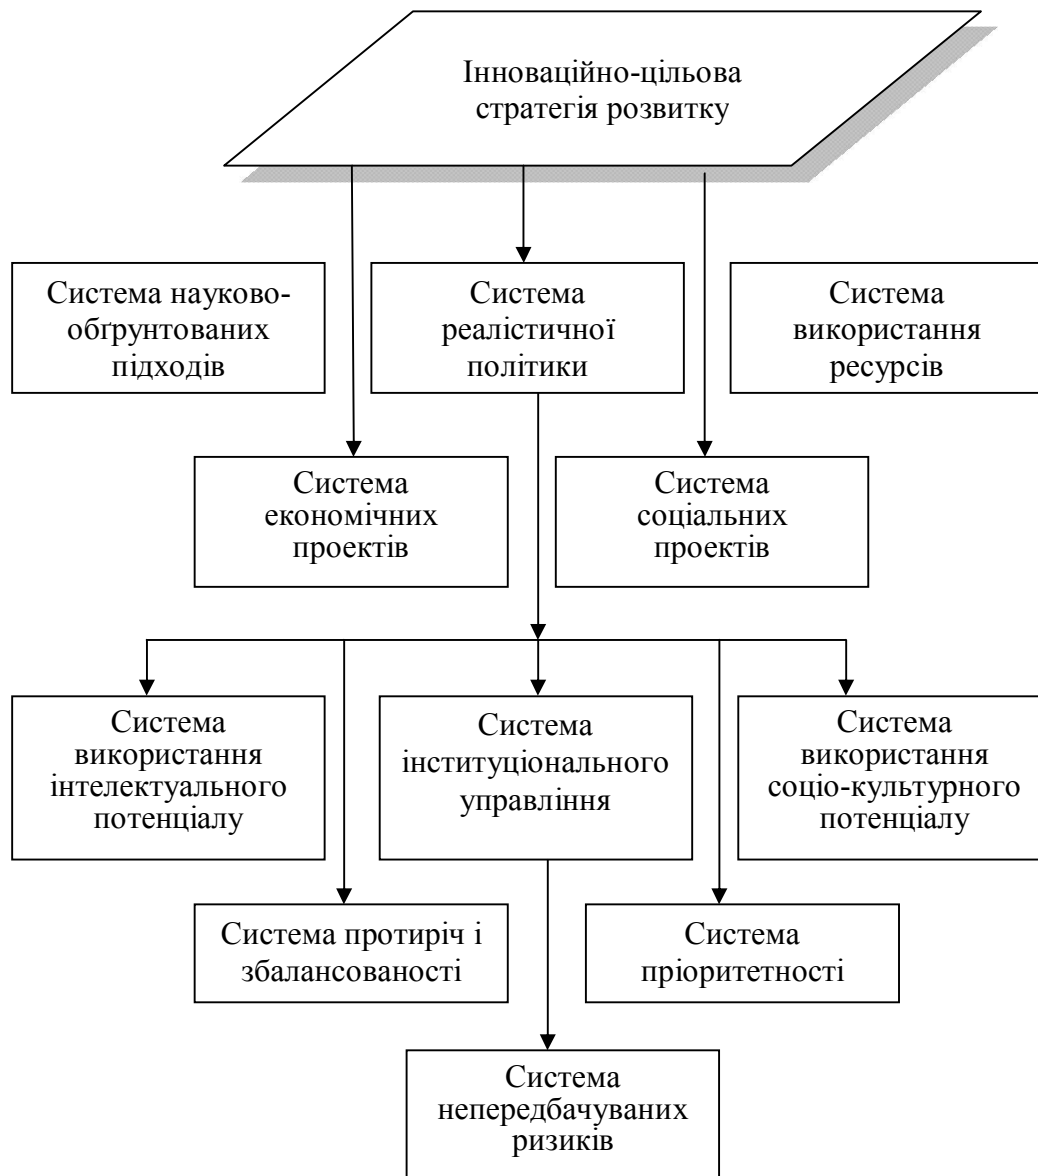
Інноваційно-цільова стратегія розвитку

Система науково-обґрунтованих підходів

Система реалістичної політики

Система використання ресурсів

Система економічних проектів

Система соціальних проектів

Система використання інтелектуального потенціалу

Система інституціонального управління

Система використання соціо-культурного потенціалу

Система протиріч і збалансованості

Система пріоритетності

Система непередбачуваних ризиків